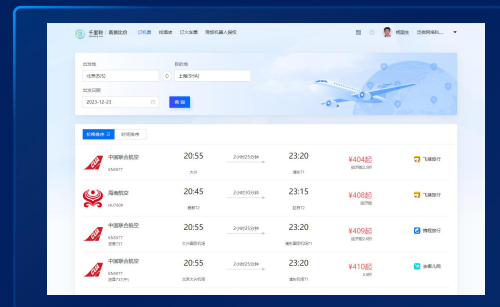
千里眼 首页比价 订机票 抢酒店 订火车票 增值机器人服务

出发地
北京(BJS)
目的地
上海(SHA)
出发日期
2023-12-23
搜索

价格排序 时间排序

中国联合航空
KN5977
20:55
大兴
2小时25分钟
23:20
浦东T1
¥404起
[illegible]
飞猪旅行

海南航空
HU7609
20:45
首都T2
2小时30分钟
23:15
虹桥T2
¥408起
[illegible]
飞猪旅行

中国联合航空
KN5977
20:55
大兴国际机场
2小时25分钟
23:20
浦东国际机场T1
¥409起
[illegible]
携程旅行

中国联合航空
KN5977
20:55
北京大兴机场
2小时25分钟
23:20
浦东机场T1
¥410起
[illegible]
去哪儿网